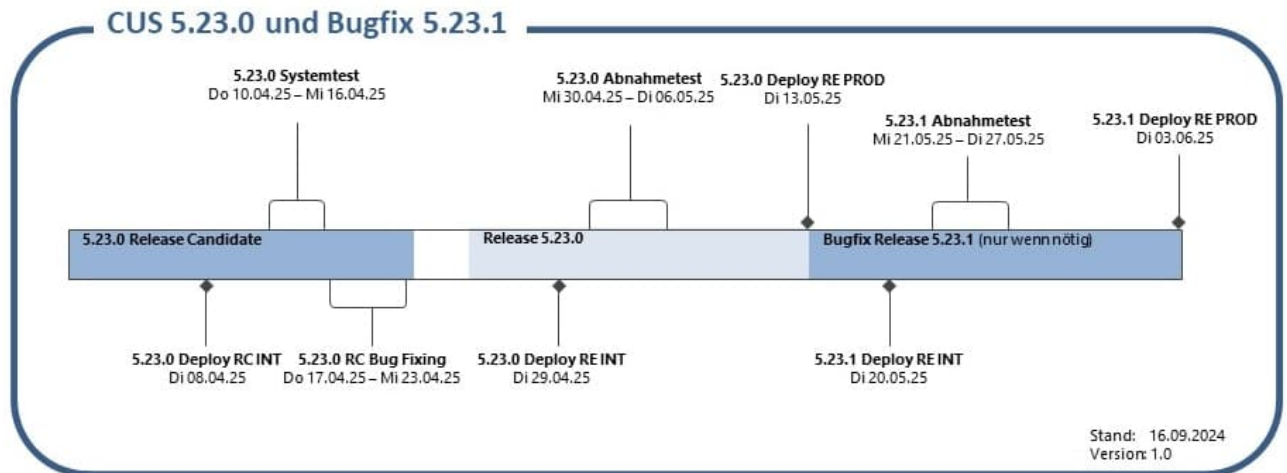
CUS 5.23.0 und Bugfix 5.23.1

5.23.0 Systemtest
Do 10.04.25 – Mi 16.04.25

5.23.0 Abnahmetest
Mi 30.04.25 – Di 06.05.25

5.23.0 Deploy RE PROD
Di 13.05.25

5.23.1 Abnahmetest
Mi 21.05.25 – Di 27.05.25

5.23.1 Deploy RE PROD
Di 03.06.25

5.23.0 Release Candidate

Release 5.23.0

Bugfix Release 5.23.1 (nur wenn nötig)

5.23.0 Deploy RC INT
Di 08.04.25

5.23.0 RC Bug Fixing
Do 17.04.25 – Mi 23.04.25

5.23.0 Deploy RE INT
Di 29.04.25

5.23.1 Deploy RE INT
Di 20.05.25

Stand: 16.09.2024
Version: 1.0